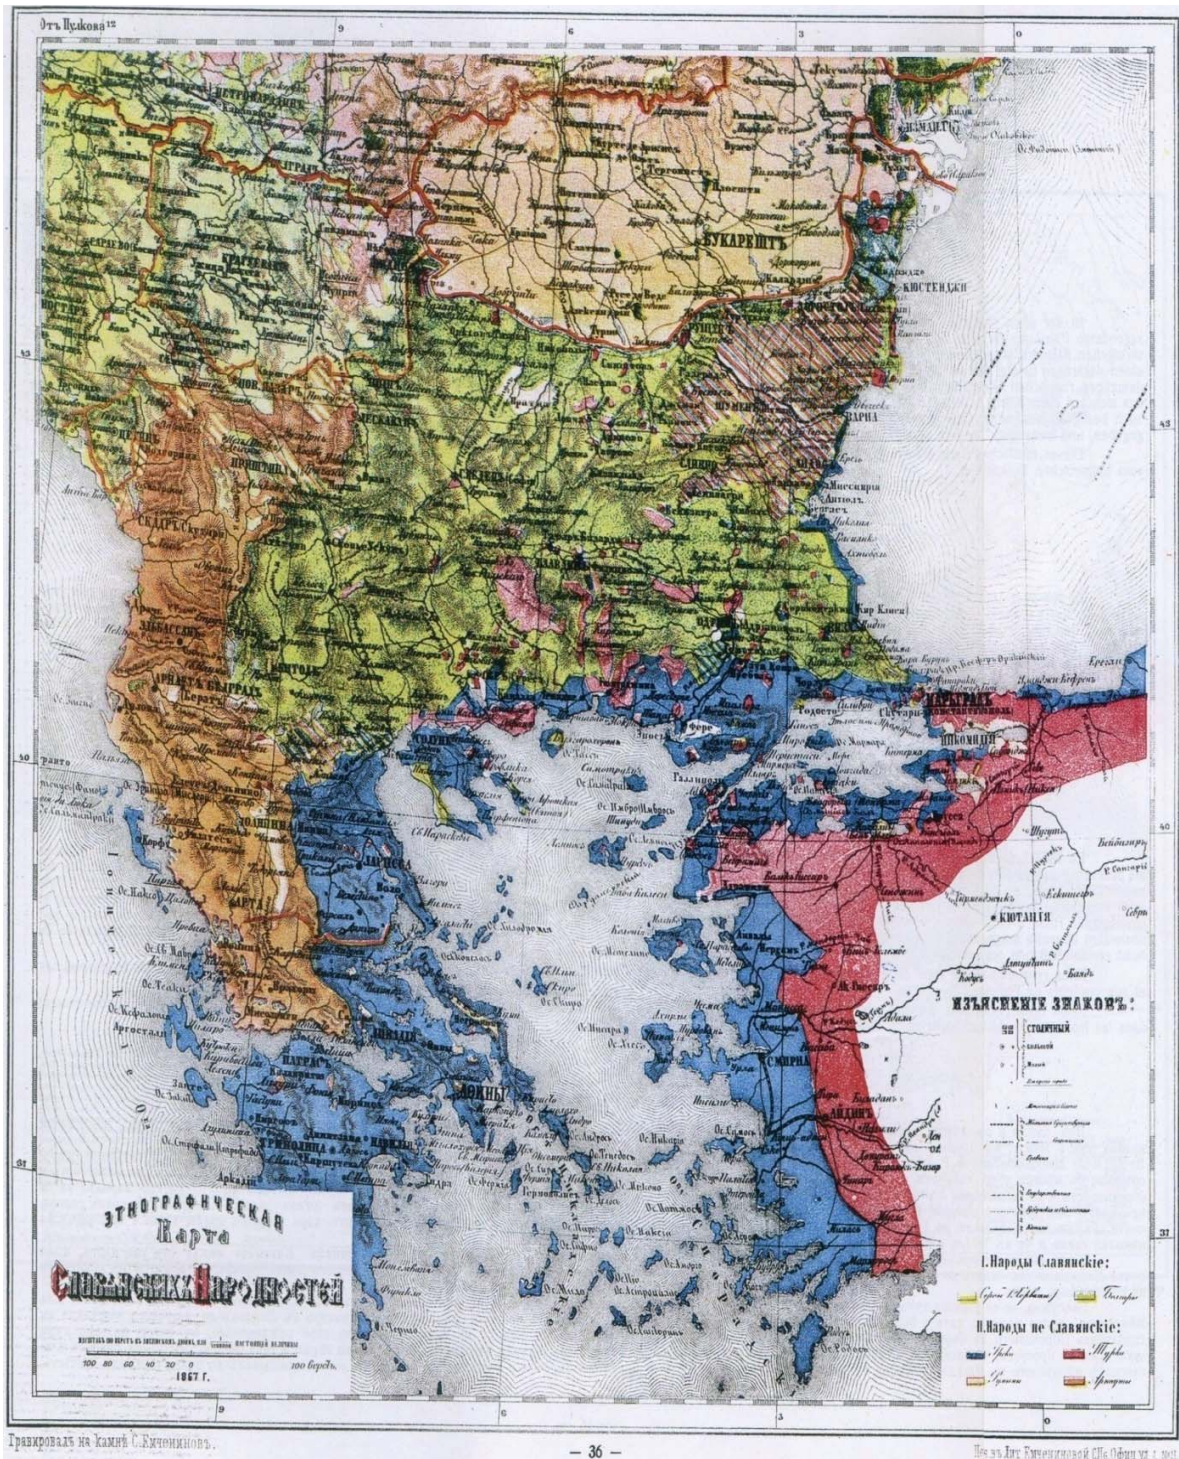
Отъ Пулкова 12

9

6

3

0

БУКАРЕШТЪ

КЮСТЕНДЖИ

ВАРНА

СЛИВНО

ЦАРЬГРАДЪ

НИКОМИДИЯ

ЛАРИССА

АѲИНЫ

СМИРНА

АЙДИНЪ

КЮТАХІЯ

ВАЛИКЕСИРЪ

ИЗЪЯСНЕНІЕ ЗНАКОВЪ:

Столичный

I. Народы Славянскіе:

Сербы (Хорваты)

Болгары

II. Народы не Славянскіе:

Греки

Турки

Румыны

Арнауты

ЭТНОГРАФИЧЕСКАЯ Карта СЛАВЯНСКИХЪ НАРОДНОСТЕЙ

100 80 60 40 20 0 100 верстъ

1867 Г.

Гравировалъ на камнѣ С. Кипчониновъ.

— 36 —

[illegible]